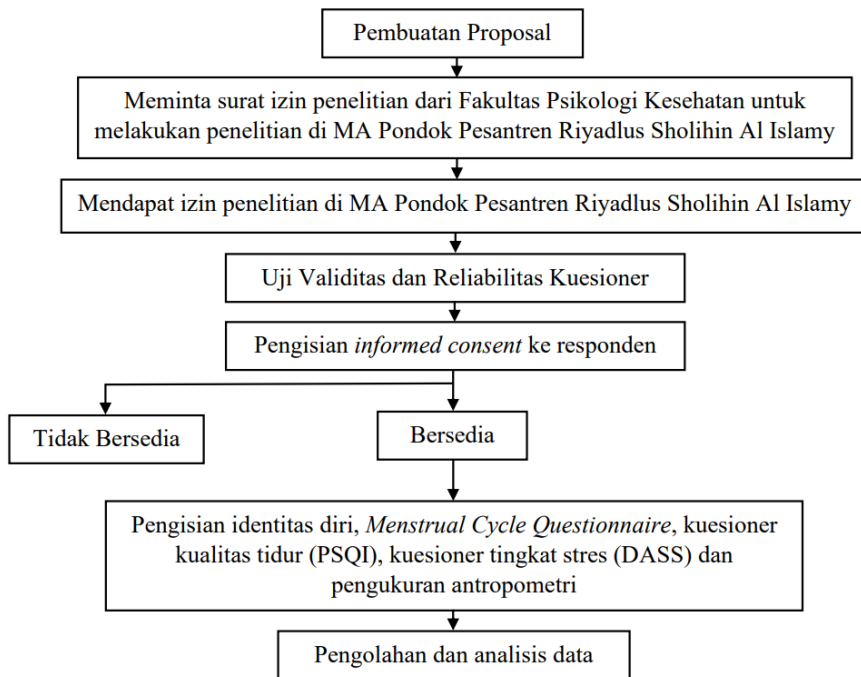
Pembuatan Proposal

Meminta surat izin penelitian dari Fakultas Psikologi Kesehatan untuk melakukan penelitian di MA Pondok Pesantren Riyadlus Sholihin Al Islamy

Mendapat izin penelitian di MA Pondok Pesantren Riyadlus Sholihin Al Islamy

Uji Validitas dan Reliabilitas Kuesioner

Pengisian informed consent ke responden

Tidak Bersedia

Bersedia

Pengisian identitas diri, Menstrual Cycle Questionnaire, kuesioner kualitas tidur (PSQI), kuesioner tingkat stres (DASS) dan pengukuran antropometri

Pengolahan dan analisis data